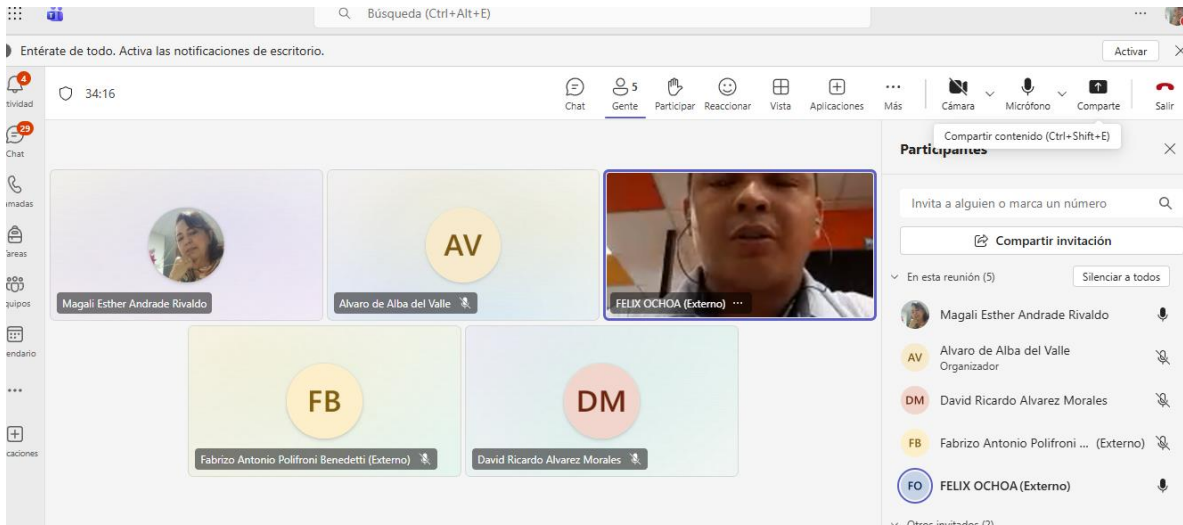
Búsqueda (Ctrl+Alt+E)

Entérate de todo. Activa las notificaciones de escritorio.

Activar

4
tividad

29
Chat

amadas

áreas

quipos

endario

...

caciones

34:16

Chat

5
Gente

Participar

Reaccionar

Vista

Aplicaciones

...
Más

Cámara

Micrófono

Comparte

Salir

Compartir contenido (Ctrl+Shift+E)

Participantes

Magali Esther Andrade Rivaldo

AV

Alvaro de Alba del Valle

FELIX OCHOA (Externo) ...

FB

Fabrizo Antonio Polifroni Benedetti (Externo)

DM

David Ricardo Alvarez Morales

Invita a alguien o marca un número

Compartir invitación

En esta reunión (5)

Silenciar a todos

Magali Esther Andrade Rivaldo

AV Alvaro de Alba del Valle
Organizador

DM David Ricardo Alvarez Morales

FB Fabrizio Antonio Polifroni ... (Externo)

FO FELIX OCHOA (Externo)

Otros invitados (2)